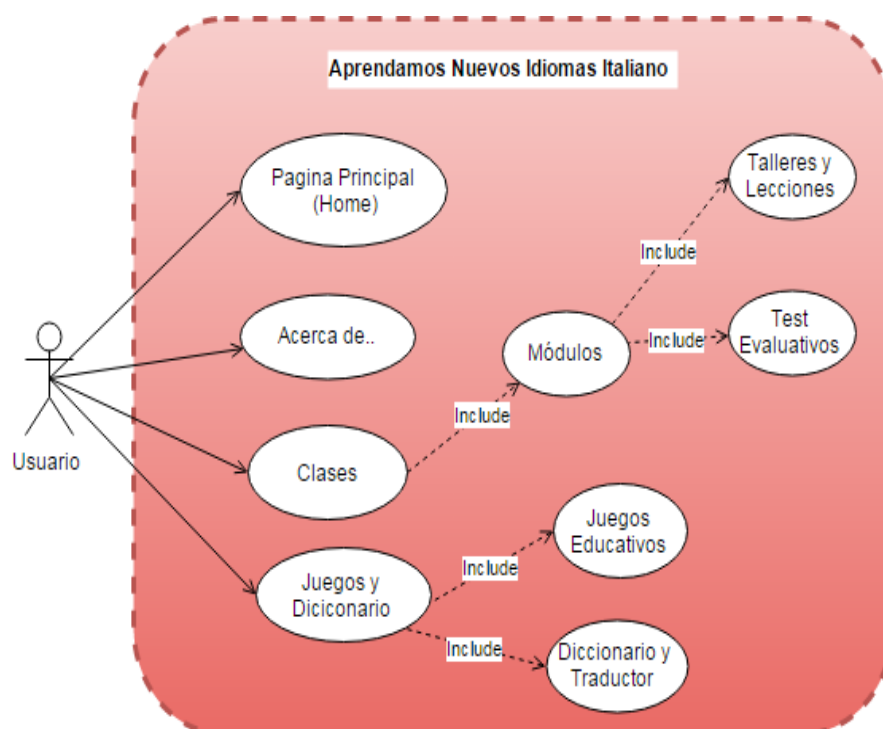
Aprendamos Nuevos Idiomas Italiano

Usuario

Pagina Principal (Home)

Acerca de..

Clases

Juegos y Diciconario

Include

Módulos

Include

Talleres y Lecciones

Include

Test Evaluativos

Include

Juegos Educativos

Include

Diccionario y Traductor